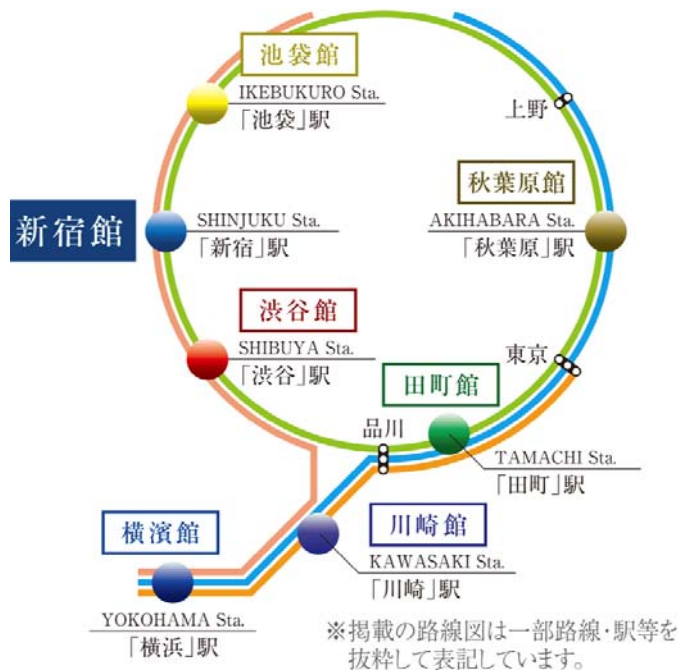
池袋館

IKEBUKURO Sta.
「池袋」駅

上野

新宿館

SHINJUKU Sta.
「新宿」駅

秋葉原館

AKIHABARA Sta.
「秋葉原」駅

渋谷館

SHIBUYA Sta.
「渋谷」駅

東京

田町館

品川

TAMACHI Sta.
「田町」駅

横濱館

川崎館

KAWASAKI Sta.
「川崎」駅

YOKOHAMA Sta.
「横浜」駅

※掲載の路線図は一部路線・駅等を抜粋して表記しています。